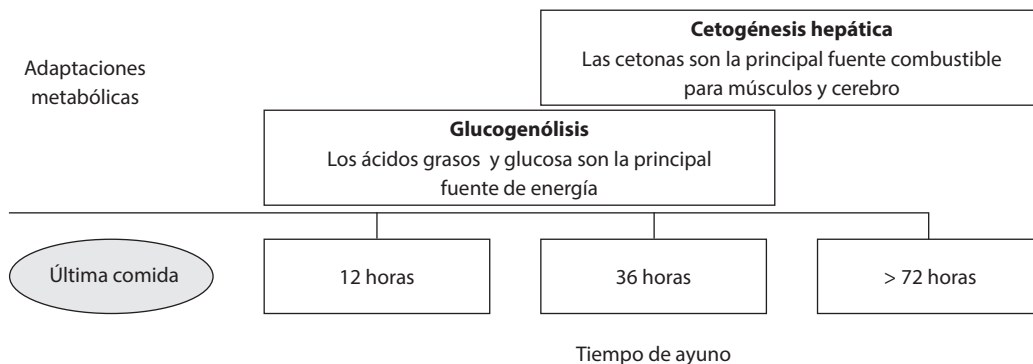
Cetogénesis hepática
Las cetonas son la principal fuente combustible para músculos y cerebro

Adaptaciones metabólicas

Glucogenólisis
Los ácidos grasos y glucosa son la principal fuente de energía

Última comida

12 horas

36 horas

> 72 horas

Tiempo de ayuno